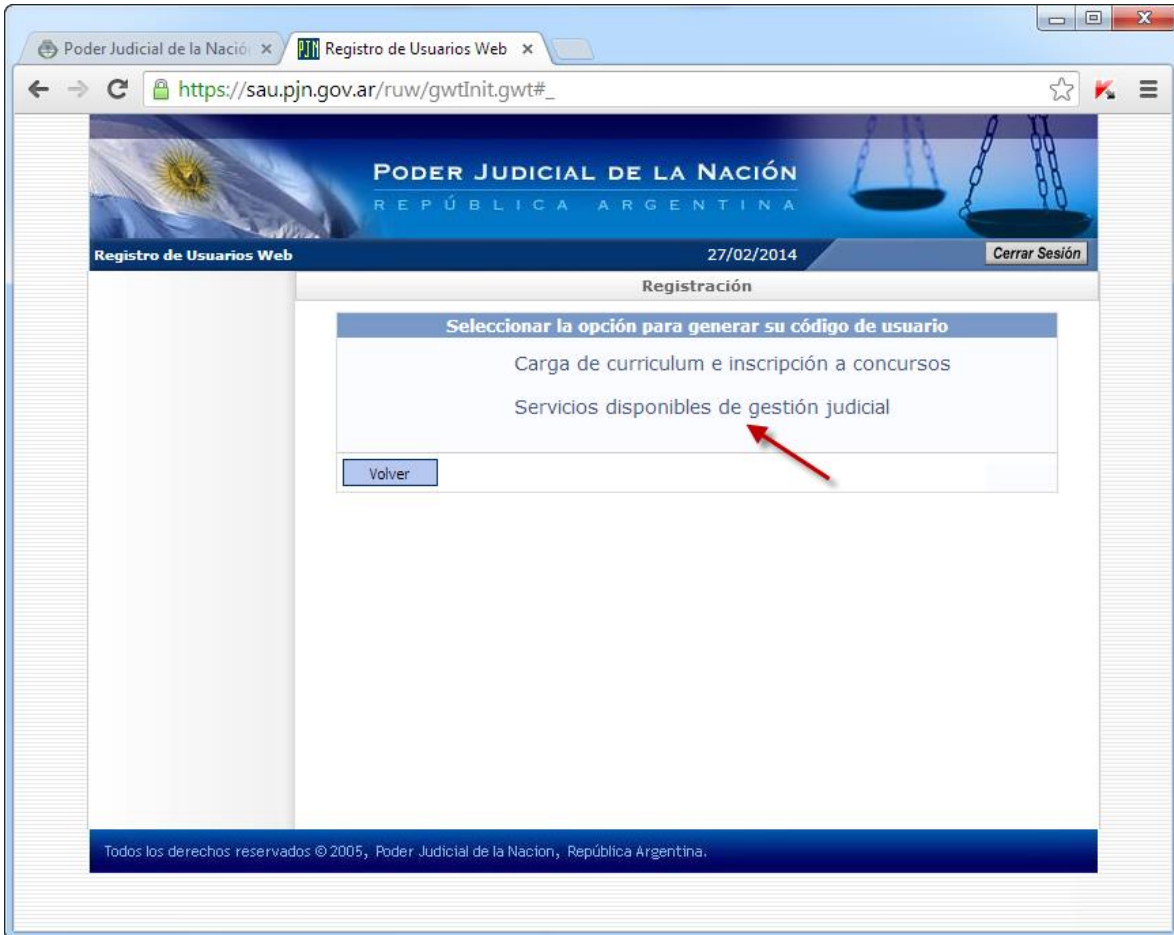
Poder Judicial de la Nació ×
PJN Registro de Usuarios Web ×

https://sau.pjn.gov.ar/ruw/gwtInit.gwt#_

PODER JUDICIAL DE LA NACIÓN
REPÚBLICA ARGENTINA

Registro de Usuarios Web
27/02/2014
Cerrar Sesión

Registración

Seleccionar la opción para generar su código de usuario

Carga de curriculum e inscripción a concursos

Servicios disponibles de gestión judicial

Volver

Todos los derechos reservados © 2005, Poder Judicial de la Nacion, República Argentina.